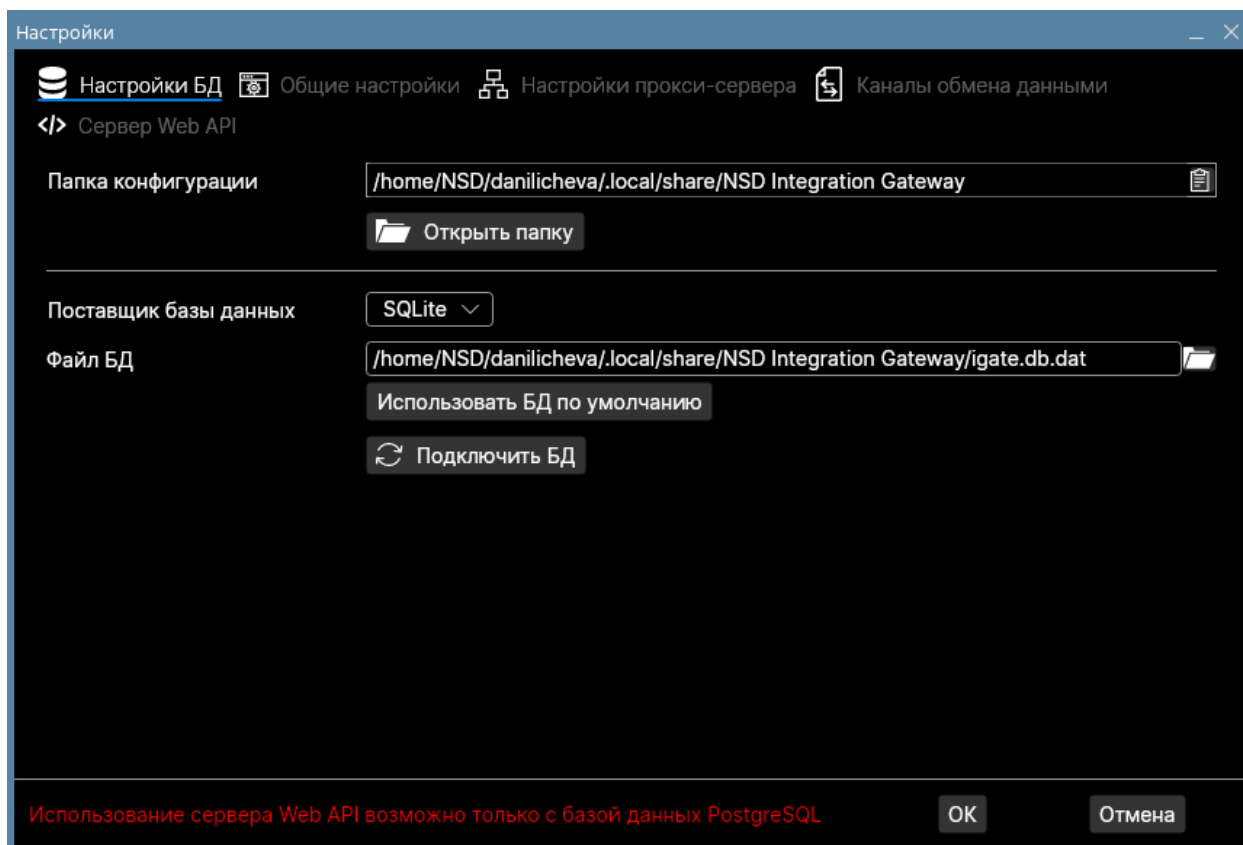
Настройки

_ ×

Настройки БД Общие настройки Настройки прокси-сервера Каналы обмена данными

</> Сервер Web API

Папка конфигурации

/home/NSD/danilicheva/.local/share/NSD Integration Gateway

Открыть папку

Поставщик базы данных

SQLite

Файл БД

/home/NSD/danilicheva/.local/share/NSD Integration Gateway/igate.db.dat

Использовать БД по умолчанию

Подключить БД

Использование сервера Web API возможно только с базой данных PostgreSQL

OK

Отмена